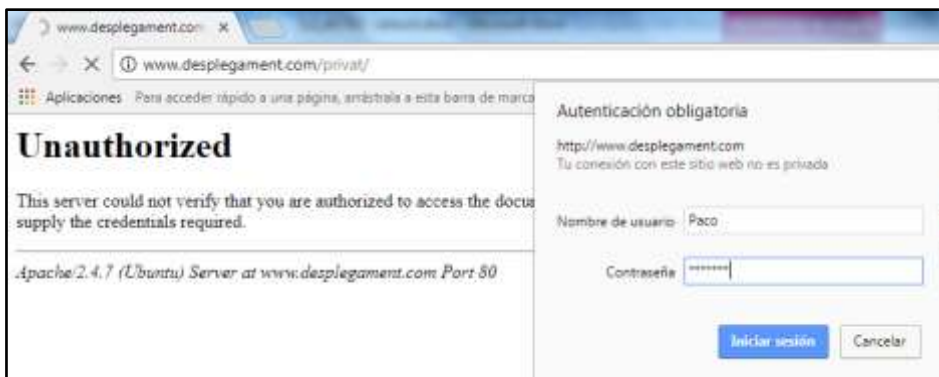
www.desplegament.com ×

www.desplegament.com/privat/

Aplicaciones Para acceder rápido a una página, arrástrala a esta barra de marca

Unauthorized

This server could not verify that you are authorized to access the docu supply the credentials required.

Apache/2.4.7 (Ubuntu) Server at www.desplegament.com Port 80

Autenticación obligatoria

http://www.desplegament.com
Tu conexión con este sitio web no es privada

Nombre de usuario Paco

Contraseña ••••••••

Iniciar sesión Cancelar